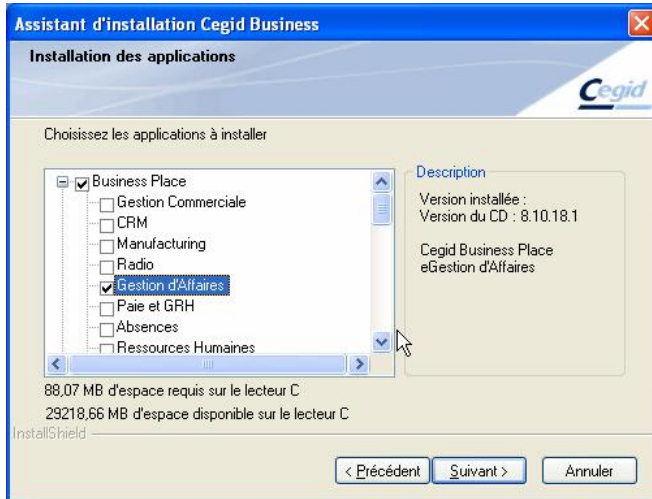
Assistant d'installation Cegid Business

Installation des applications

Cegid

Choisissez les applications à installer

Business Place
Gestion Commerciale
CRM
Manufacturing
Radio
Gestion d'Affaires
Paie et GRH
Absences
Ressources Humaines

Description
Version installée :
Version du CD : 8.10.18.1

Cegid Business Place
eGestion d'Affaires

88,07 MB d'espace requis sur le lecteur C
29218,66 MB d'espace disponible sur le lecteur C

InstallShield

< Précédent
Suivant >
Annuler